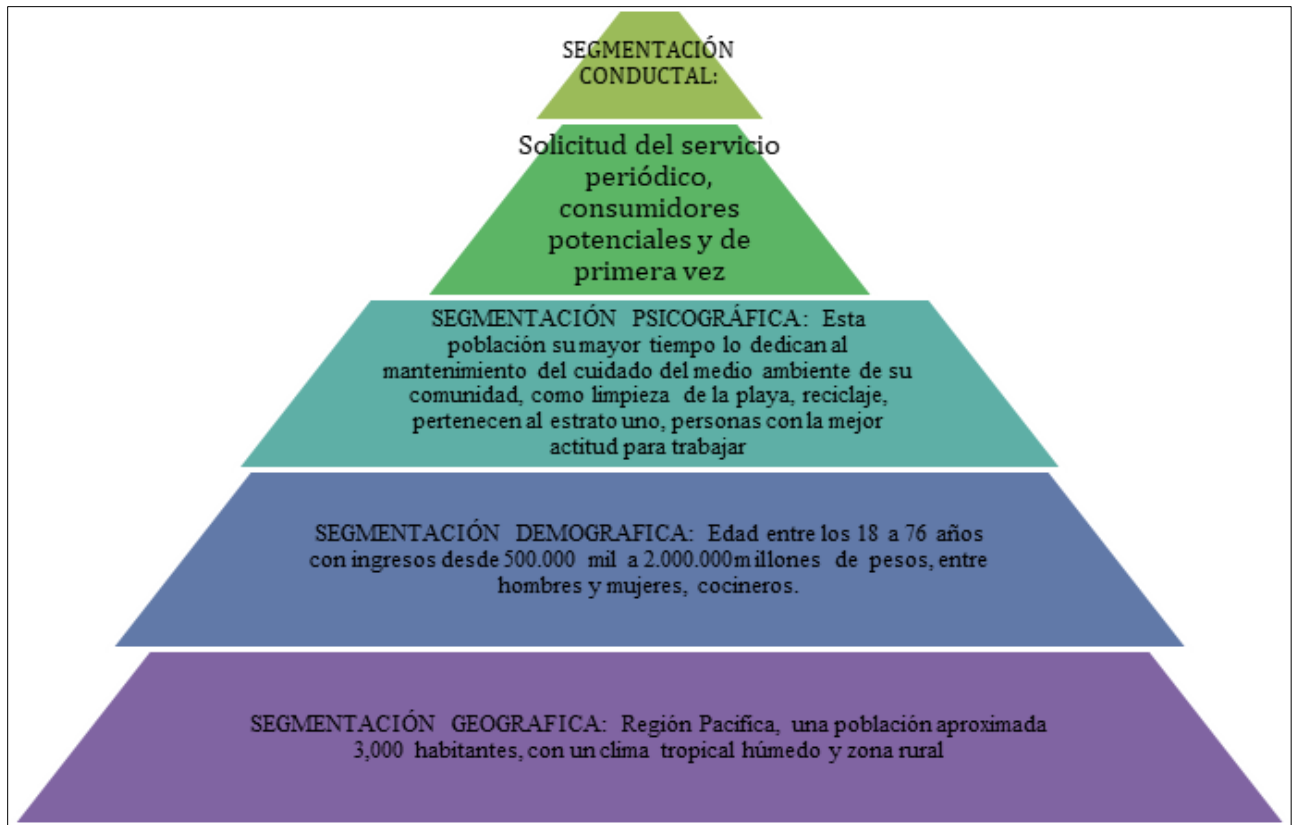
SEGMENTACIÓN CONDUCTAL:

Solicitud del servicio periódico, consumidores potenciales y de primera vez

SEGMENTACIÓN PSICOGRÁFICA: Esta población su mayor tiempo lo dedican al mantenimiento del cuidado del medio ambiente de su comunidad, como limpieza de la playa, reciclaje, pertenecen al estrato uno, personas con la mejor actitud para trabajar

SEGMENTACIÓN DEMOGRAFICA: Edad entre los 18 a 76 años con ingresos desde 500.000 mil a 2.000.000 millones de pesos, entre hombres y mujeres, cocineros.

SEGMENTACIÓN GEOGRAFICA: Región Pacífica, una población aproximada 3,000 habitantes, con un clima tropical húmedo y zona rural